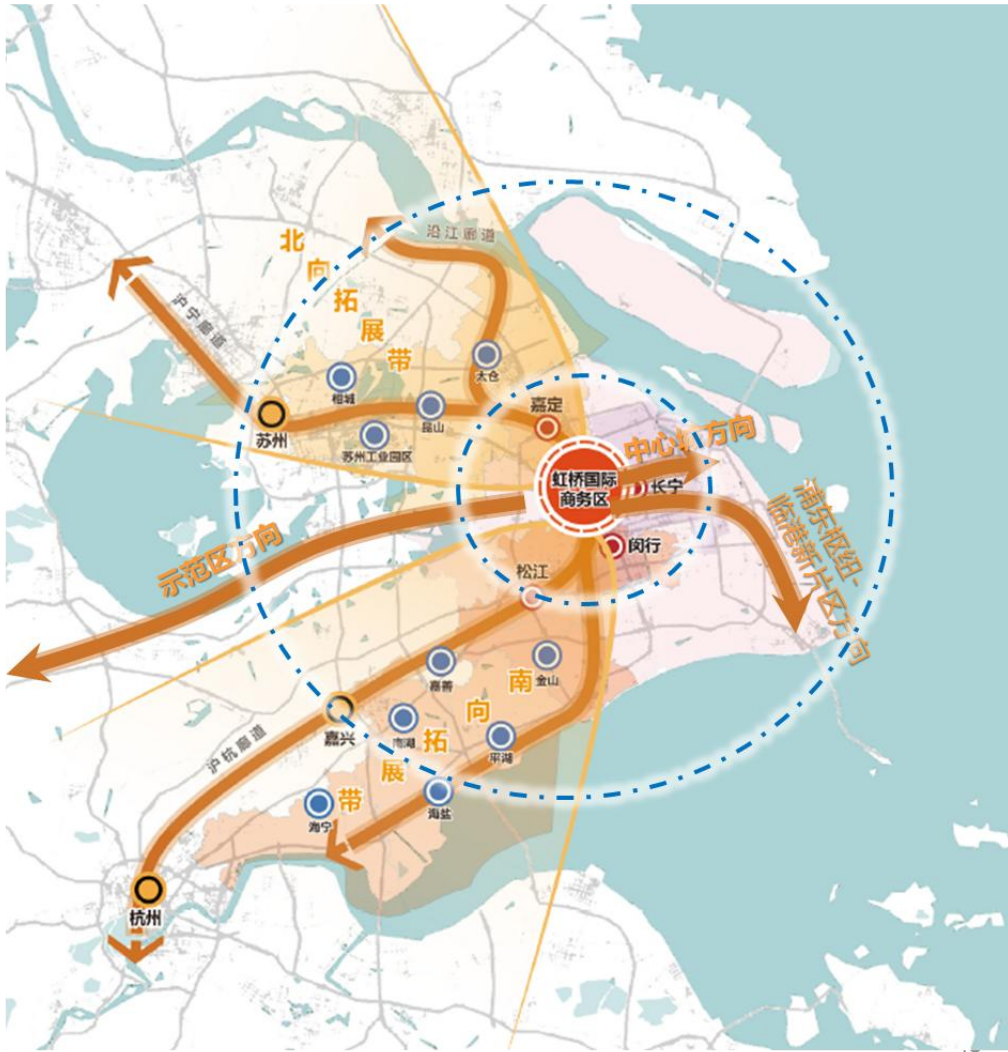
北向拓展带

沿江廊道

沪宁廊道

太仓

相城

昆山

苏州

苏州工业园区

嘉定

虹桥国际商务区

中心城方向

长宁

闵行

浦东枢纽-临港新片区方向

示范区方向

松江

嘉善

金山

南向拓展带

嘉兴

南湖

平湖

沪杭廊道

海宁

海盐

杭州